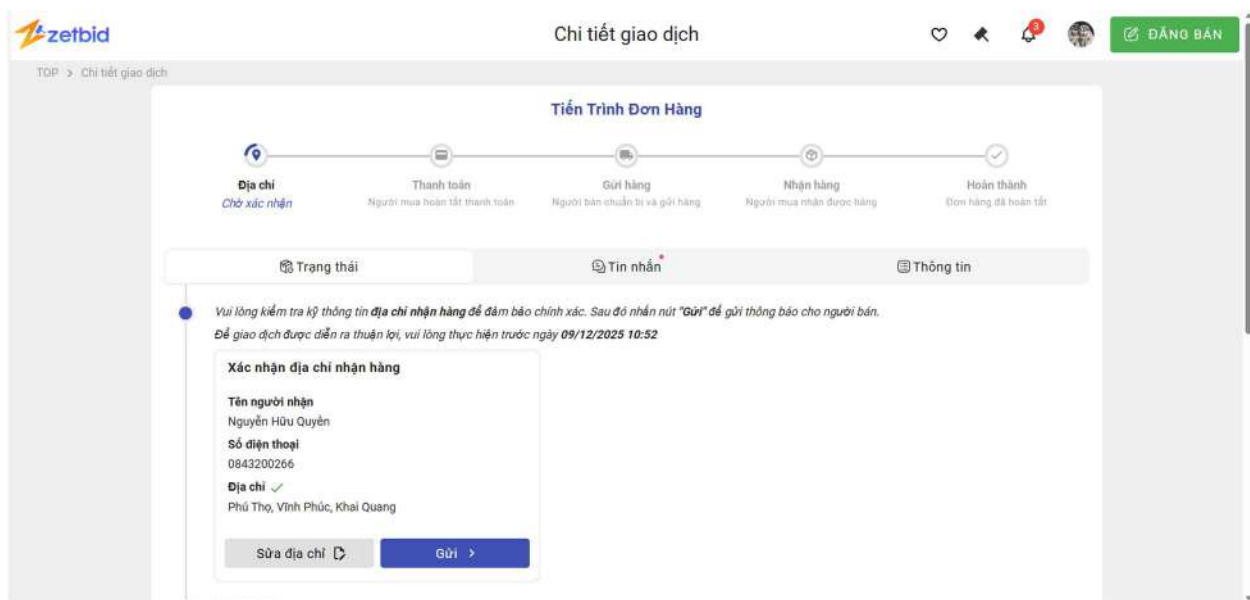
zetbid

Chi tiết giao dịch

3

ĐĂNG BÁN

TOP > Chi tiết giao dịch

Tiến Trình Đơn Hàng

Địa chỉ
Chờ xác nhận

Thanh toán
Người mua hoàn tất thanh toán

Gửi hàng
Người bán chuẩn bị và gửi hàng

Nhận hàng
Người mua nhận được hàng

Hoàn thành
Đơn hàng đã hoàn tất

Trạng thái

Tin nhắn

Thông tin

Vui lòng kiểm tra kỹ thông tin **địa chỉ nhận hàng** để đảm bảo chính xác. Sau đó nhấn nút **"Gửi"** để gửi thông báo cho người bán.
Để giao dịch được diễn ra thuận lợi, vui lòng thực hiện trước ngày **09/12/2025 10:52**

Xác nhận địa chỉ nhận hàng

Tên người nhận
Nguyễn Hữu Quyền

Số điện thoại
0843200266

Địa chỉ
Phú Thọ, Vĩnh Phúc, Khai Quang

Sửa địa chỉ

Gửi >